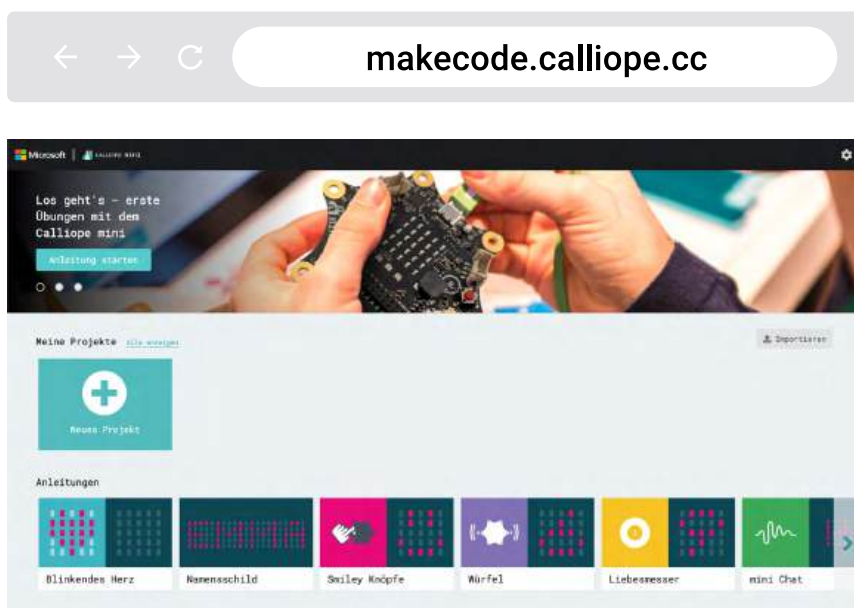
makecode.calliope.cc

Microsoft | calliope mini

Los geht's – erste Übungen mit dem Calliope mini

Anleitung starten

Meine Projekte Alle anzeigen

Importieren

Neues Projekt

Anleitungen

Blinkendes Herz

Namensschild

Smiley Knöpfe

Würfel

Liebesmesser

mini Chat